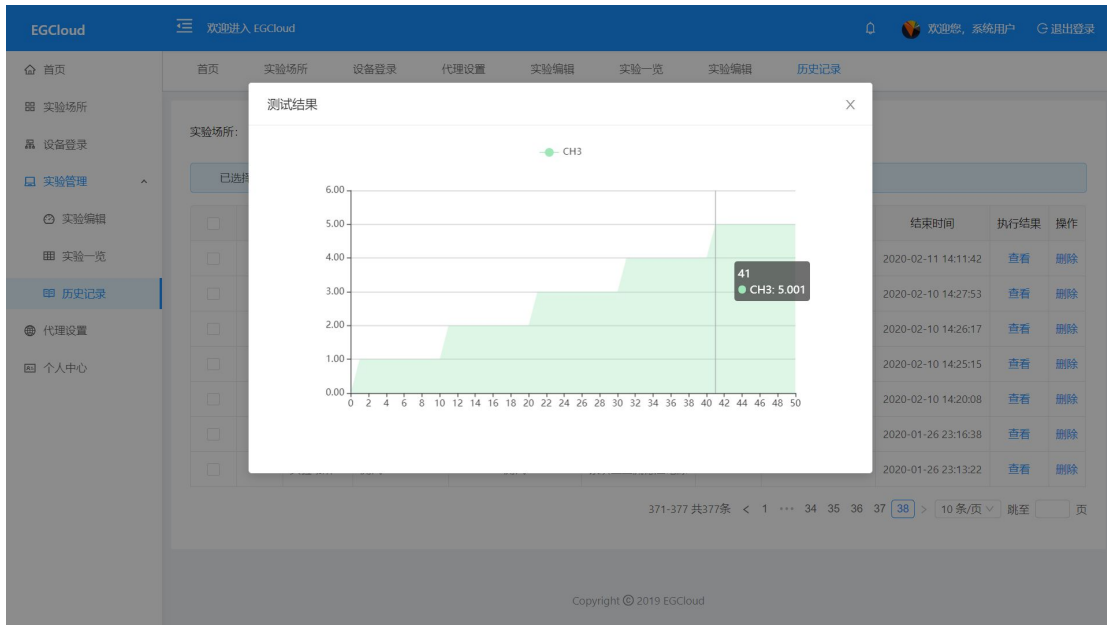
EGCloud

欢迎进入 EGCloud

欢迎您，系统用户

退出登录

首页

实验场所

设备登录

实验管理

实验编辑

实验一览

历史记录

代理设置

个人中心

首页 实验场所 设备登录 代理设置 实验编辑 实验一览 实验编辑 历史记录

实验场所：

已选择

| | 结束时间 | 执行结果 | 操作 |
|---|---|---|---|
| | 2020-02-11 14:11:42 | 查看 | 删除 |
| | 2020-02-10 14:27:53 | 查看 | 删除 |
| | 2020-02-10 14:26:17 | 查看 | 删除 |
| | 2020-02-10 14:25:15 | 查看 | 删除 |
| | 2020-02-10 14:20:08 | 查看 | 删除 |
| | 2020-01-26 23:16:38 | 查看 | 删除 |
| | 2020-01-26 23:13:22 | 查看 | 删除 |

371-377 共377条 < 1 ••• 34 35 36 37 38 > 10条/页 跳至 页

测试结果

CH3

6.00
5.00
4.00
3.00
2.00
1.00
0.00

0 2 4 6 8 10 12 14 16 18 20 22 24 26 28 30 32 34 36 38 40 42 44 46 48 50

41
CH3: 5.001

Copyright © 2019 EGCloud